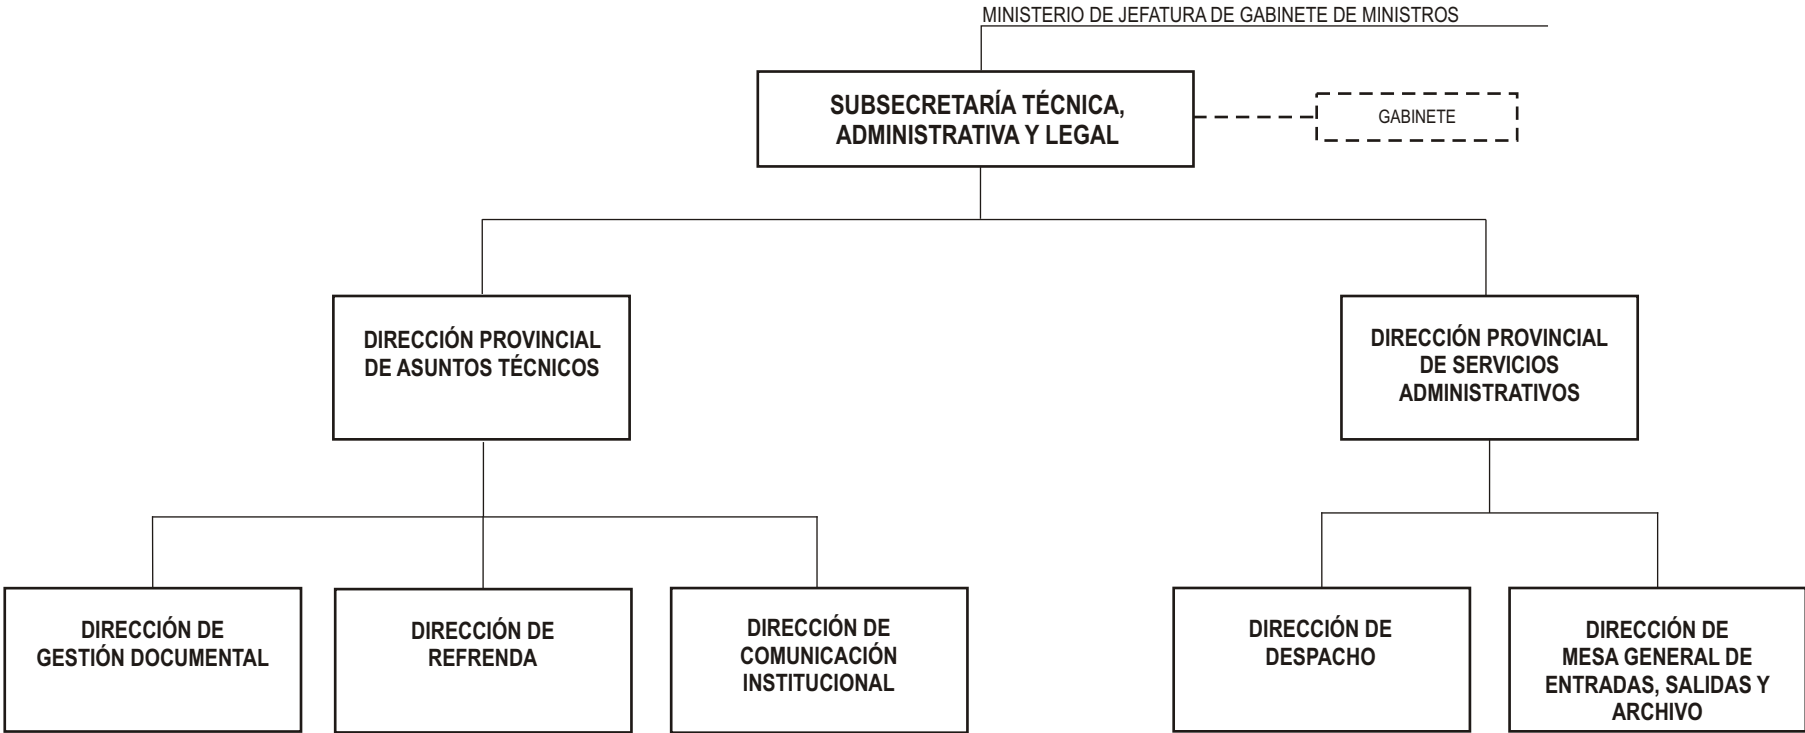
MINISTERIO DE JEFATURA DE GABINETE DE MINISTROS

SUBSECRETARÍA TÉCNICA, ADMINISTRATIVA Y LEGAL

GABINETE

DIRECCIÓN PROVINCIAL DE ASUNTOS TÉCNICOS

DIRECCIÓN PROVINCIAL DE SERVICIOS ADMINISTRATIVOS

DIRECCIÓN DE GESTIÓN DOCUMENTAL

DIRECCIÓN DE REFRENDA

DIRECCIÓN DE COMUNICACIÓN INSTITUCIONAL

DIRECCIÓN DE DESPACHO

DIRECCIÓN DE MESA GENERAL DE ENTRADAS, SALIDAS Y ARCHIVO